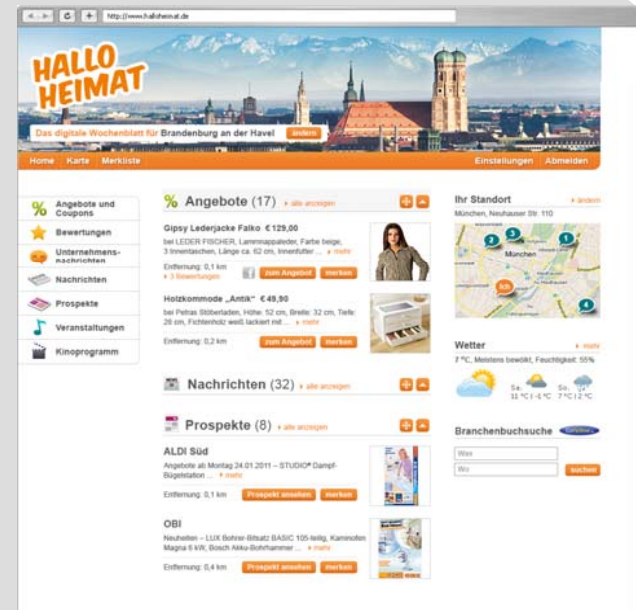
http://www.halloheimat.de

HALLO HEIMAT

Das digitale Wochenblatt für Brandenburg an der Havel ändern

Home Karte Merkliste Einstellungen Abmelden

Angebote und Coupons
Bewertungen
Unternehmensnachrichten
Nachrichten
Prospekte
Veranstaltungen
Kinoprogramm

Angebote (17) alle anzeigen

Gipsy Lederjacke Falko € 129,00
bei LEDER FISCHER, Lammnappaleder, Farbe beige, 3 Innentaschen, Länge ca. 62 cm, Innenfutter ... mehr
Entfernung: 0,1 km
3 Bewertungen
zum Angebot merken

Holzkommode „Antik" € 49,90
bei Petras Stöberladen, Höhe: 52 cm, Breite: 32 cm, Tiefe: 28 cm, Fichtenholz weiß lackiert mit ... mehr
Entfernung: 0,2 km
zum Angebot merken

Nachrichten (32) alle anzeigen

Prospekte (8) alle anzeigen

ALDI Süd
Angebote ab Montag 24.01.2011 – STUDIO® Dampf-Bügelstation ... mehr
Entfernung: 0,1 km
Prospekt ansehen merken

OBI
Neuheiten – LUX Bohrer-Bitsatz BASIC 105-teilig, Kaminofen Magna 6 kW, Bosch Akku-Bohrhammer ... mehr
Entfernung: 0,4 km
Prospekt ansehen merken

Ihr Standort ändern
München, Neuhauser Str. 110
München
ich

Wetter mehr
7 °C, Meistens bewölkt, Feuchtigkeit: 55%
Sa. 11 °C | -1 °C
So. 7 °C | 2 °C

Branchenbuchsuche
Was
Wo
suchen